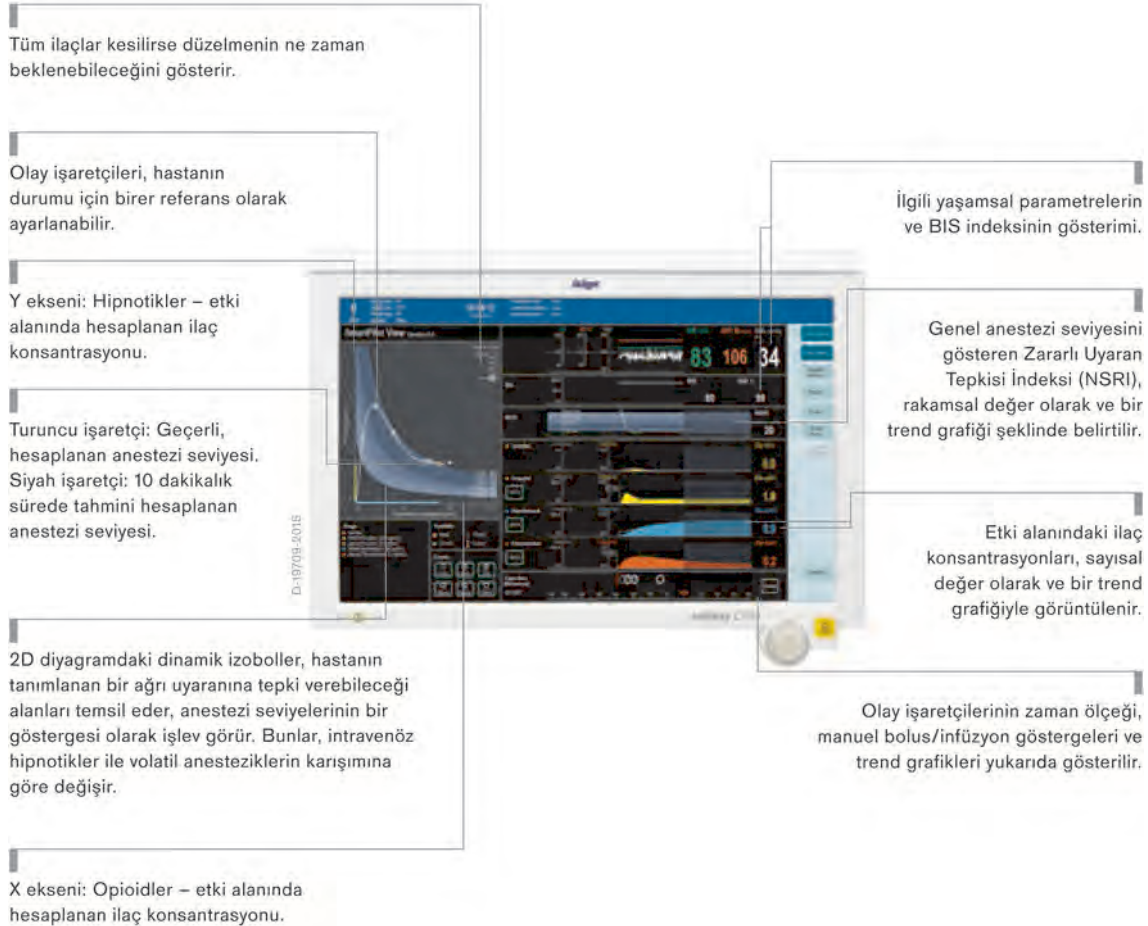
Tüm ilaçlar kesilirse düzelmenin ne zaman beklenebileceğini gösterir.

Olay işaretçileri, hastanın durumu için birer referans olarak ayarlanabilir.

Y ekseni: Hipnotikler – etki alanında hesaplanan ilaç konsantrasyonu.

Turuncu işaretçi: Geçerli, hesaplanan anestezi seviyesi. Siyah işaretçi: 10 dakikalık sürede tahmini hesaplanan anestezi seviyesi.

2D diyagramdaki dinamik izoboller, hastanın tanımlanan bir ağrı uyaranına tepki verebileceği alanları temsil eder, anestezi seviyelerinin bir göstergesi olarak işlev görür. Bunlar, intravenöz hipnotikler ile volatil anesteziklerin karışımına göre değişir.

X ekseni: Opioidler – etki alanında hesaplanan ilaç konsantrasyonu.

İlgili yaşamsal parametrelerin ve BIS indeksinin gösterimi.

Genel anestezi seviyesini gösteren Zararlı Uyaran Tepkisi İndeksi (NSRI), rakamsal değer olarak ve bir trend grafiği şeklinde belirtilir.

Etki alanındaki ilaç konsantrasyonları, sayısal değer olarak ve bir trend grafiğiyle görüntülenir.

Olay işaretçilerinin zaman ölçeği, manuel bolus/infüzyon göstergeleri ve trend grafikleri yukarıda gösterilir.

Dräger

SmartPilot View

83 106 34

20

D-19709-2016

Infinity C700